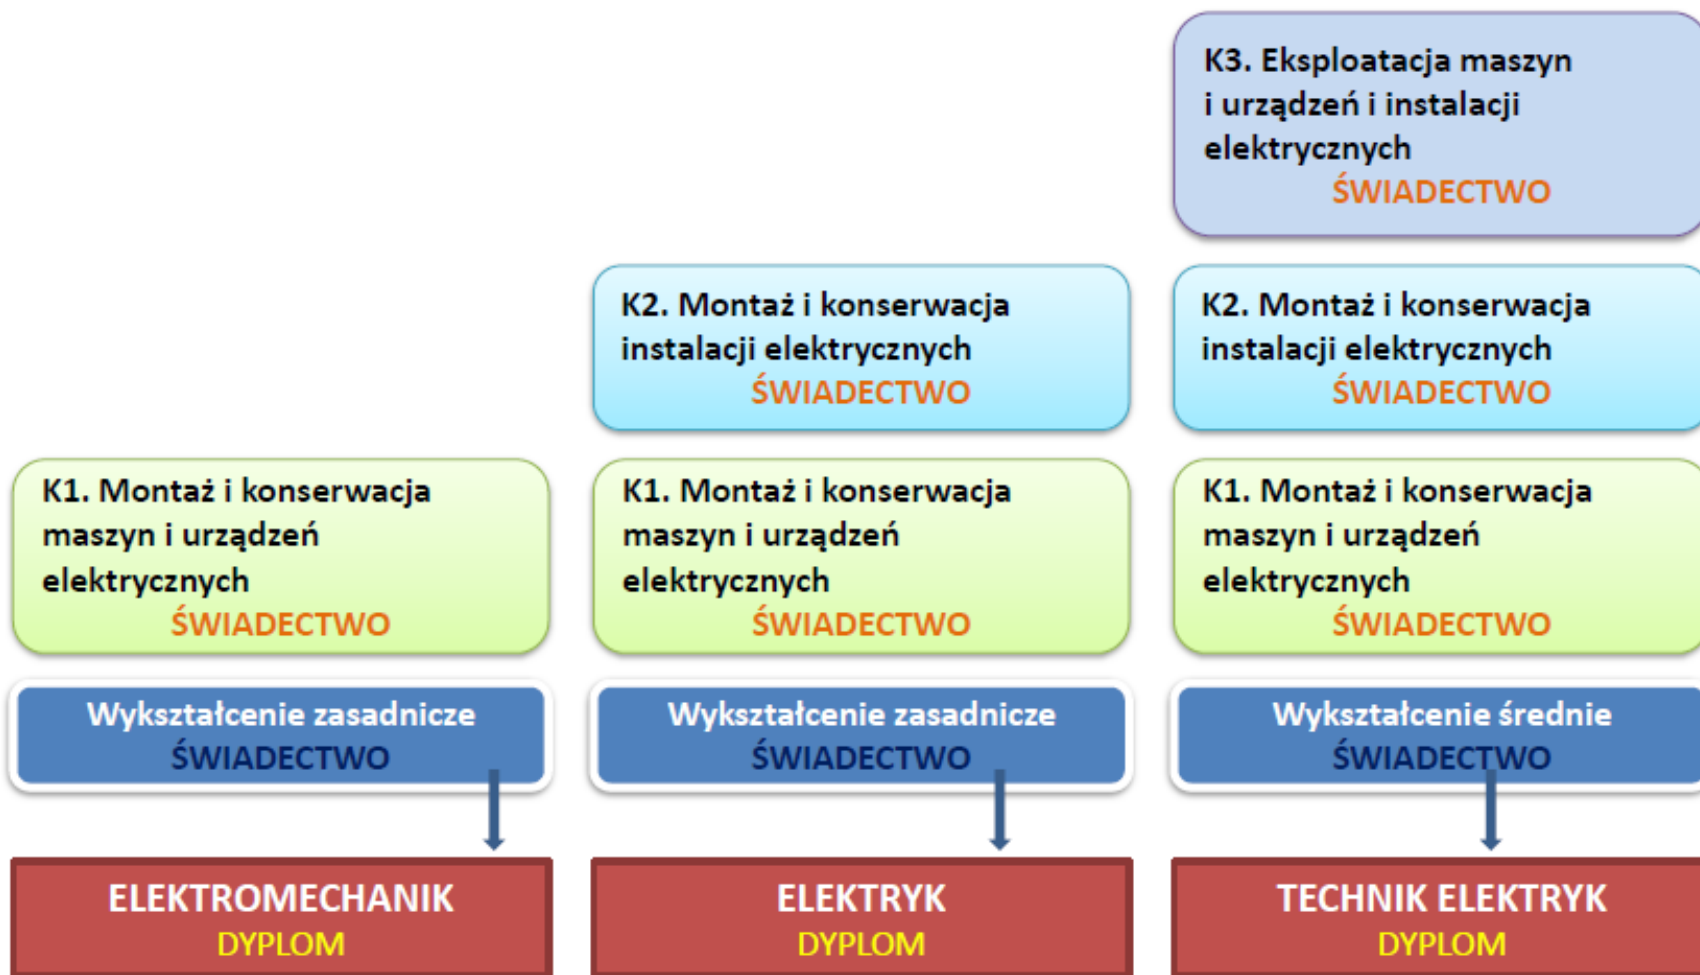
K3. Eksploatacja maszyn i urządzeń i instalacji elektrycznych
ŚWIADECTWO

K2. Montaż i konserwacja instalacji elektrycznych
ŚWIADECTWO

K2. Montaż i konserwacja instalacji elektrycznych
ŚWIADECTWO

K1. Montaż i konserwacja maszyn i urządzeń elektrycznych
ŚWIADECTWO

K1. Montaż i konserwacja maszyn i urządzeń elektrycznych
ŚWIADECTWO

K1. Montaż i konserwacja maszyn i urządzeń elektrycznych
ŚWIADECTWO

Wykształcenie zasadnicze
ŚWIADECTWO

Wykształcenie zasadnicze
ŚWIADECTWO

Wykształcenie średnie
ŚWIADECTWO

ELEKTROMECHANIK
DYPLOM

ELEKTRYK
DYPLOM

TECHNIK ELEKTRYK
DYPLOM